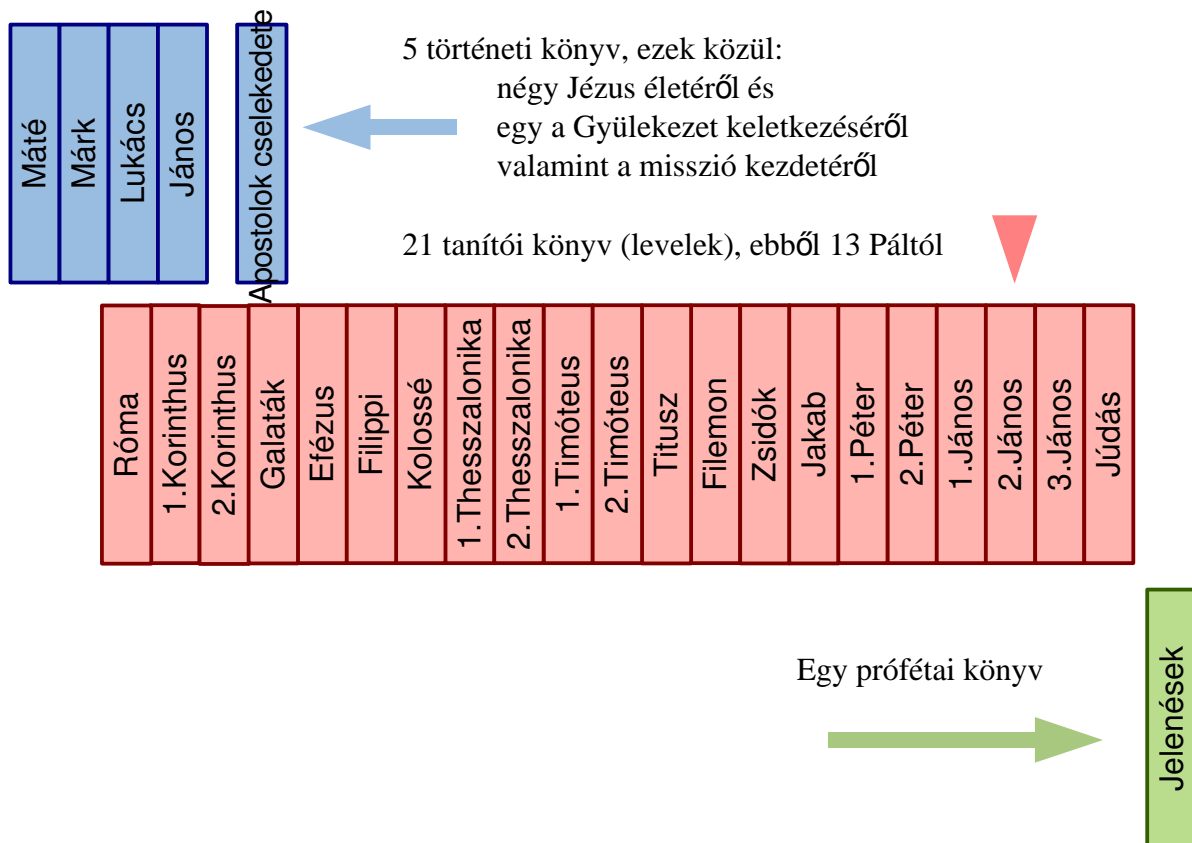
Máté

Márk

Lukács

János

Apostolok cselekedete

5 történeti könyv, ezek közül:
négy Jézus életéről és
egy a Gyülekezet keletkezéséről
valamint a misszió kezdetéről

21 tanítói könyv (levelek), ebből 13 Páltól

Róma

1.Korinthus

2.Korinthus

Galaták

Efézus

Filippi

Kolossé

1.Thesszalonika

2.Thesszalonika

1.Timóteus

2.Timóteus

Titusz

Filemon

Zsidók

Jakab

1.Péter

2.Péter

1.János

2.János

3.János

Júdás

Egy prófétai könyv

Jelenések